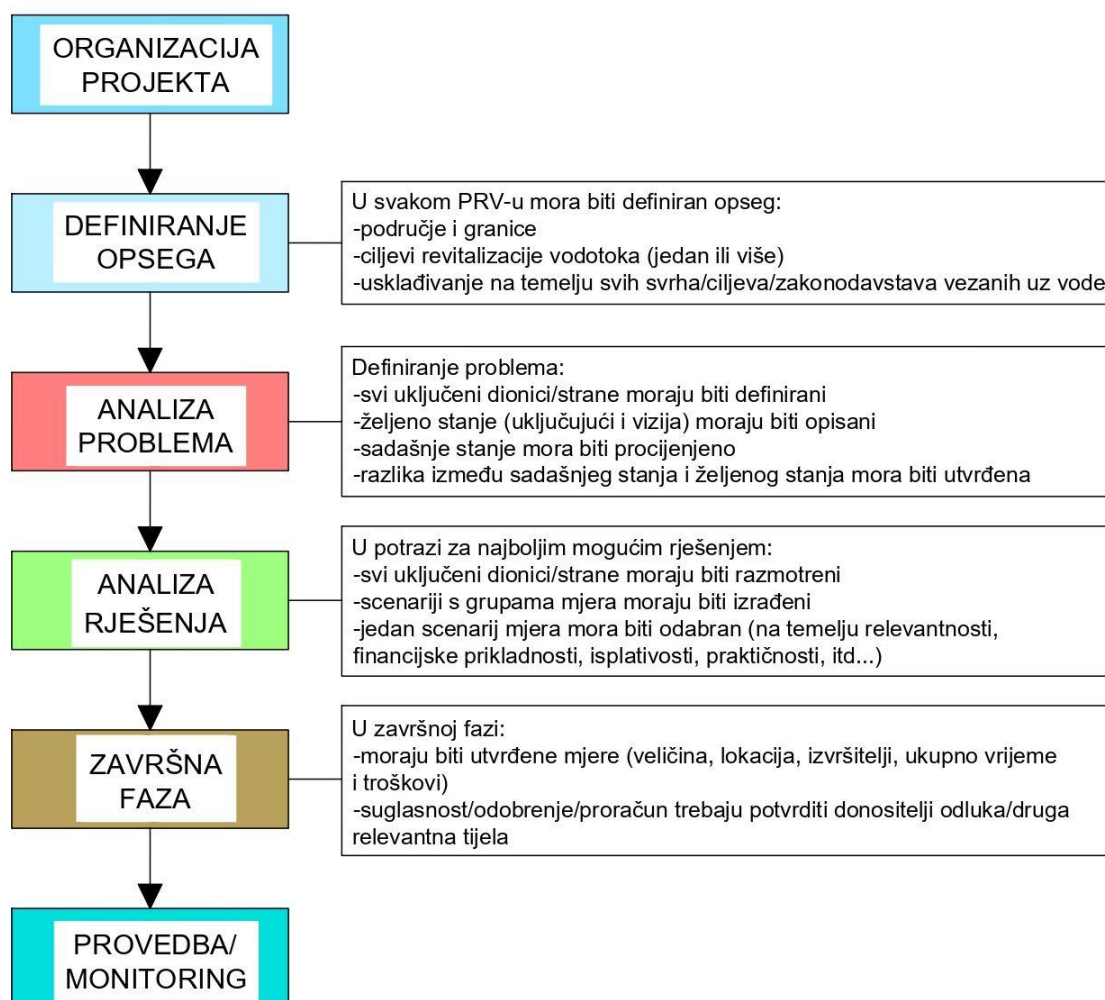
ORGANIZACIJA PROJEKTA

DEFINIRANJE OPSEGA

U svakom PRV-u mora biti definiran opseg:
-područje i granice
-ciljevi revitalizacije vodotoka (jedan ili više)
-usklađivanje na temelju svih svrha/ciljeva/zakonodavstava vezanih uz vode

ANALIZA PROBLEMA

Definiranje problema:
-svi uključeni dionici/strane moraju biti definirani
-željeno stanje (uključujući i vizija) moraju biti opisani
-sadašnje stanje mora biti procijenjeno
-razlika između sadašnjeg stanja i željenog stanja mora biti utvrđena

ANALIZA RJEŠENJA

U potrazi za najboljim mogućim rješenjem:
-svi uključeni dionici/strane moraju biti razmotreni
-scenariji s grupama mjera moraju biti izrađeni
-jedan scenarij mjera mora biti odabran (na temelju relevantnosti, financijske prikladnosti, isplativosti, praktičnosti, itd...)

ZAVRŠNA FAZA

U završnoj fazi:
-moraju biti utvrđene mjere (veličina, lokacija, izvršitelji, ukupno vrijeme i troškovi)
-suglasnost/odobrenje/proračun trebaju potvrditi donositelji odluka/druga relevantna tijela

PROVEDBA/ MONITORING